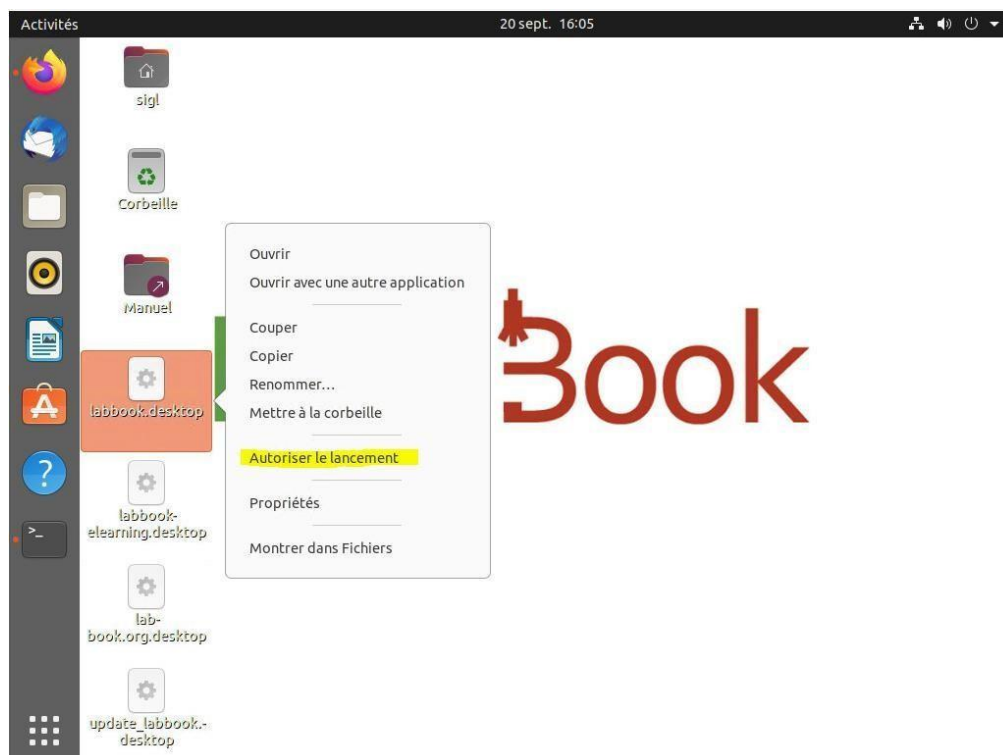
Activités

20 sept. 16:05

sigl

Corbeille

Manuel

labbook.desktop

labbook-elearning.desktop

lab-book.org.desktop

update_labbook.-desktop

Ouvrir
Ouvrir avec une autre application

Couper
Copier
Renommer…
Mettre à la corbeille

Autoriser le lancement

Propriétés

Montrer dans Fichiers

Book